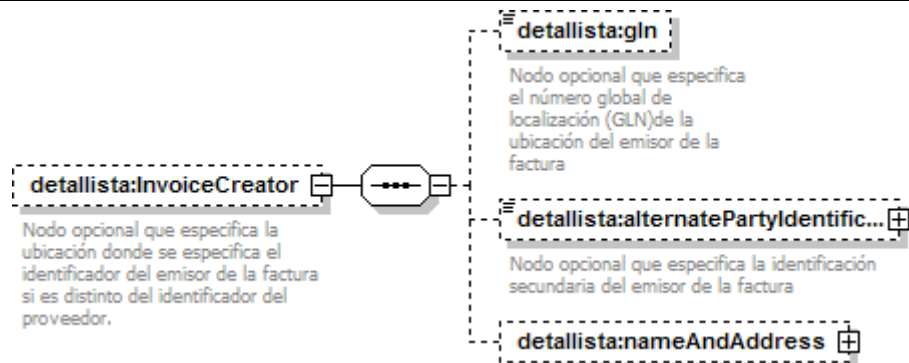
detallista:InvoiceCreator

Nodo opcional que especifica la ubicación donde se especifica el identificador del emisor de la factura si es distinto del identificador del proveedor.

detallista:gln

Nodo opcional que especifica el número global de localización (GLN)de la ubicación del emisor de la factura

detallista:alternatePartyIdentific...

Nodo opcional que especifica la identificación secundaria del emisor de la factura

detallista:nameAndAddress